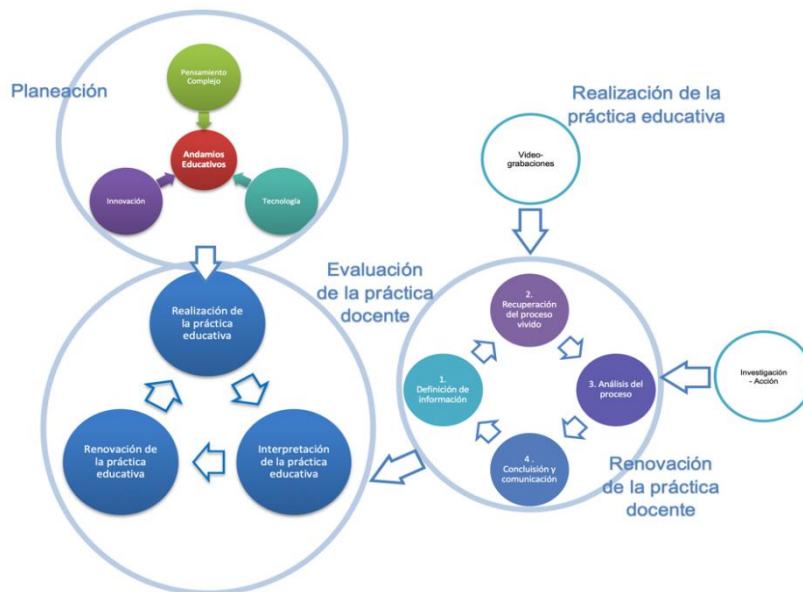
Planeación

Pensamiento Complejo

Andamios Educativos

Innovación

Tecnología

Realización de la práctica educativa

Video-grabaciones

Evaluación de la práctica docente

Realización de la práctica educativa

Renovación de la práctica educativa

Interpretación de la práctica educativa

2. Recuperación del proceso vivido

1. Definición de información

3. Análisis del proceso

4. Conclusión y comunicación

Investigación - Acción

Renovación de la práctica docente